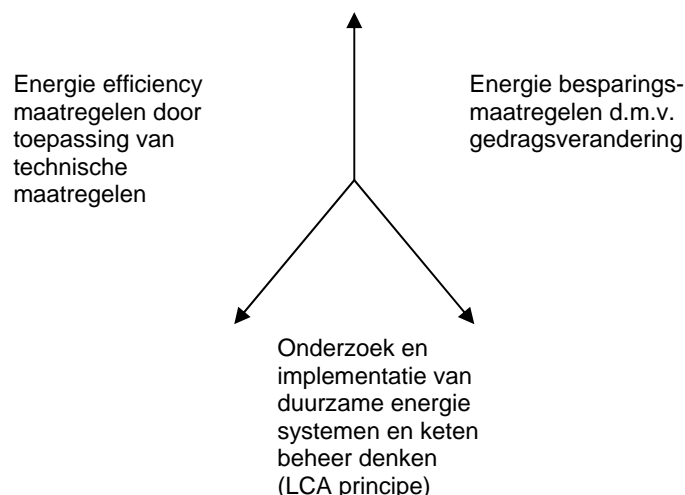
Energie efficiency maatregelen door toepassing van technische maatregelen

Energie besparingsmaatregelen d.m.v. gedragsverandering

Onderzoek en implementatie van duurzame energie systemen en keten beheer denken (LCA principe)